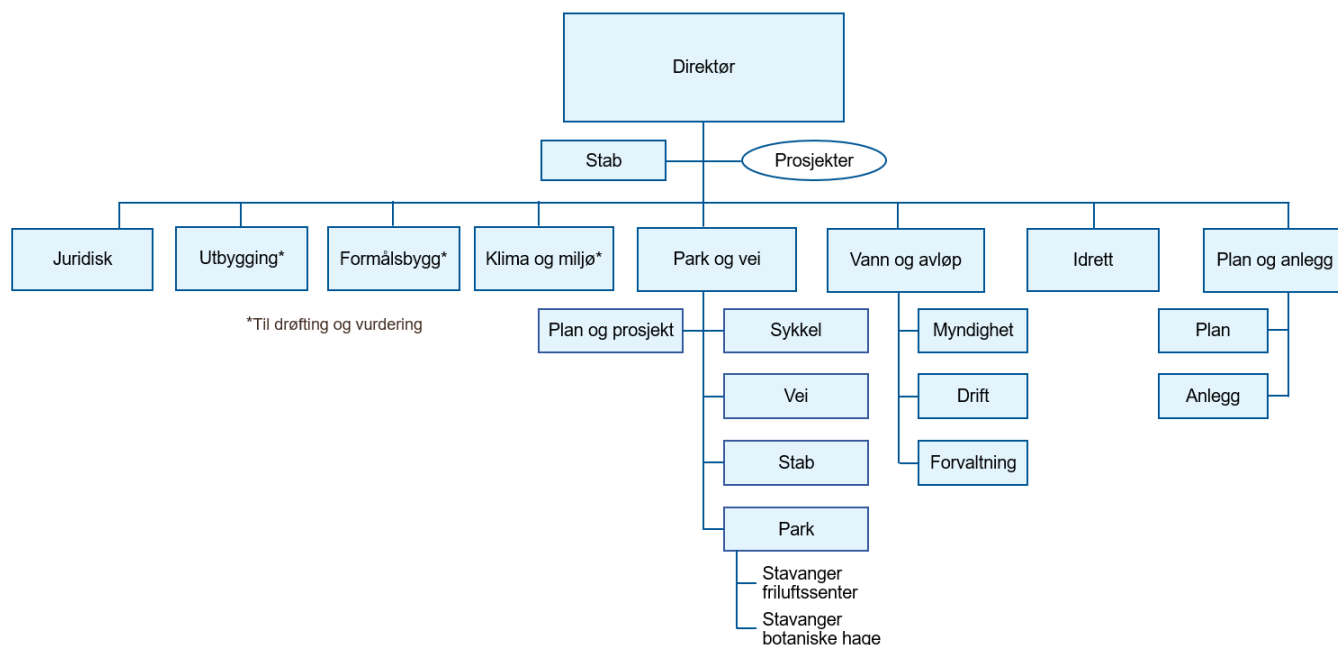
Direktør

Stab

Prosjekter

Juridisk

Utbygging*

Formålsbygg*

Klima og miljø*

Park og vei

Vann og avløp

Idrett

Plan og anlegg

*Til drøfting og vurdering

Plan og prosjekt

Sykkel

Vei

Stab

Park

Stavanger friluftssenter

Stavanger botaniske hage

Myndighet

Drift

Forvaltning

Plan

Anlegg